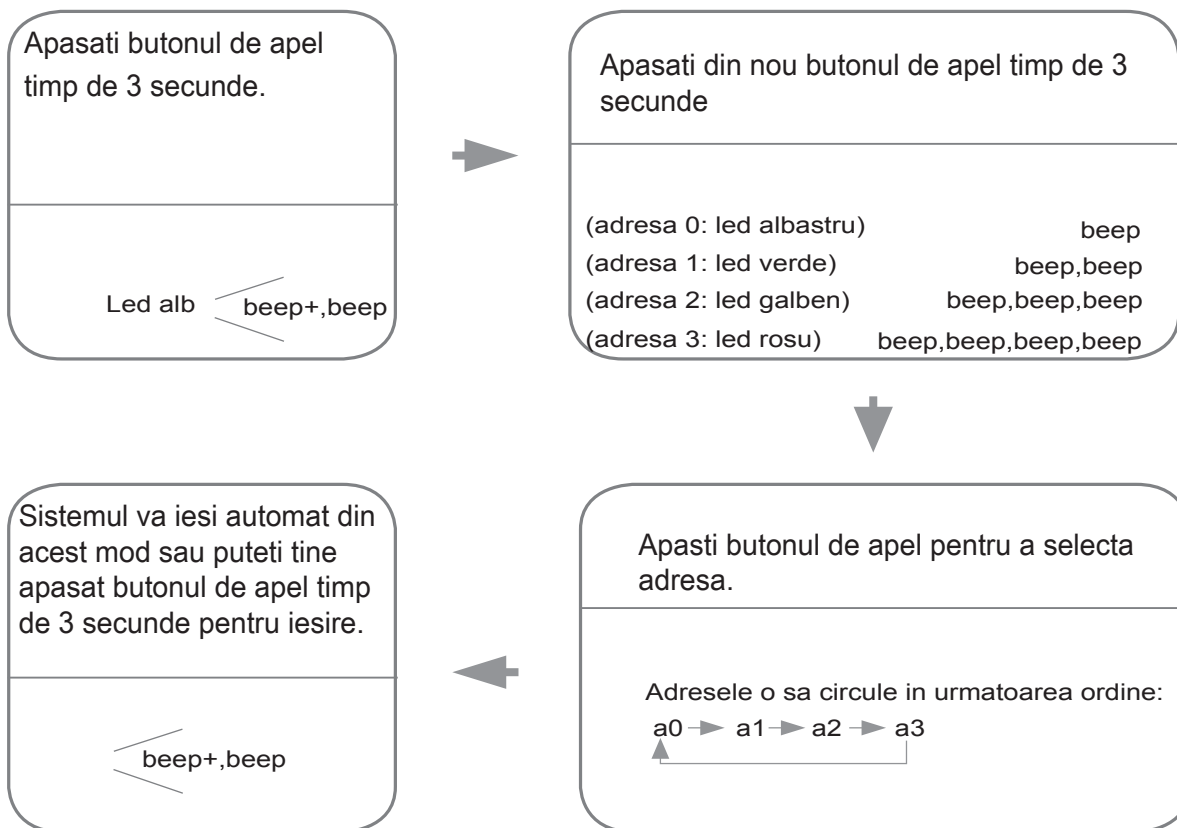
Apasati butonul de apel timp de 3 secunde.

Led alb beep+,beep

Apasati din nou butonul de apel timp de 3 secunde

(adresa 0: led albastru) beep
(adresa 1: led verde) beep,beep
(adresa 2: led galben) beep,beep,beep
(adresa 3: led rosu) beep,beep,beep,beep

Apasti butonul de apel pentru a selecta adresa.

Adresele o sa circule in urmatoarea ordine:
a0 a1 a2 a3

Sistemul va iesi automat din acest mod sau puteti tine apasat butonul de apel timp de 3 secunde pentru iesire.

beep+,beep